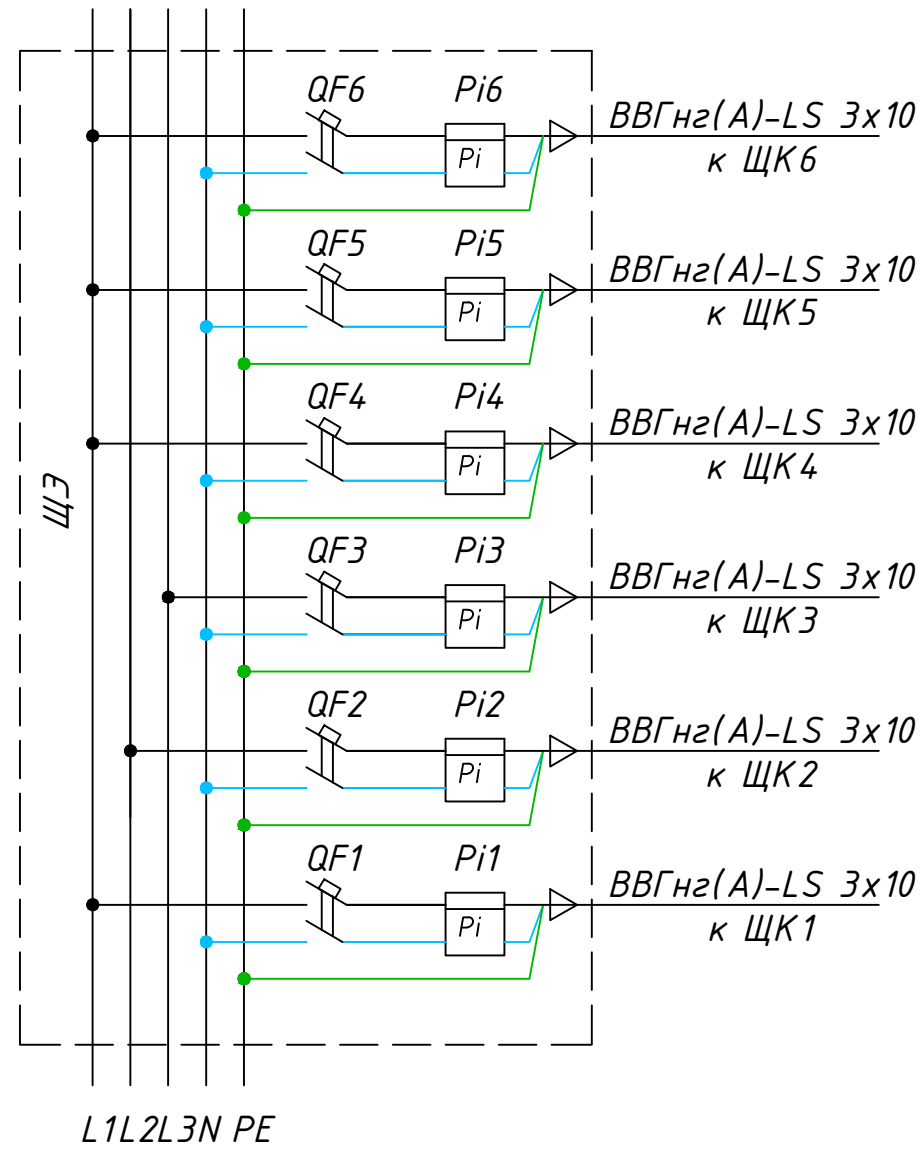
ЩЭ

QF6 Pi6
Pi
ВВГнг(А)-LS 3х10
к ЩК6

QF5 Pi5
Pi
ВВГнг(А)-LS 3х10
к ЩК5

QF4 Pi4
Pi
ВВГнг(А)-LS 3х10
к ЩК4

QF3 Pi3
Pi
ВВГнг(А)-LS 3х10
к ЩК3

QF2 Pi2
Pi
ВВГнг(А)-LS 3х10
к ЩК2

QF1 Pi1
Pi
ВВГнг(А)-LS 3х10
к ЩК1

L1 L2 L3 N PE